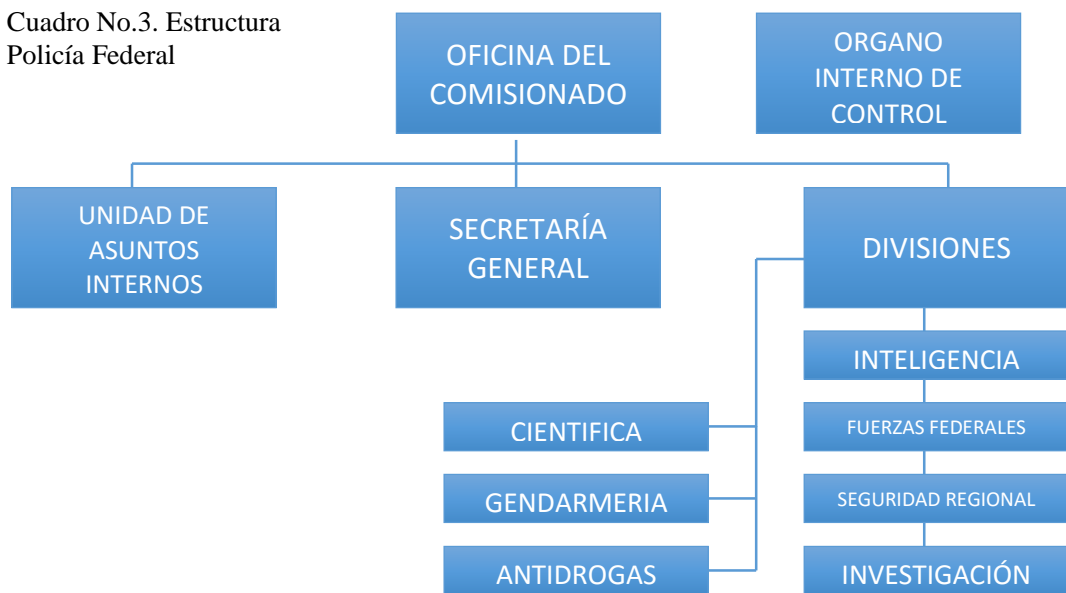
Cuadro No.3. Estructura Policía Federal

OFICINA DEL COMISIONADO

ORGANO INTERNO DE CONTROL

UNIDAD DE ASUNTOS INTERNOS

SECRETARÍA GENERAL

DIVISIONES

INTELIGENCIA

CIENTIFICA

FUERZAS FEDERALES

GENDARMERIA

SEGURIDAD REGIONAL

ANTIDROGAS

INVESTIGACIÓN